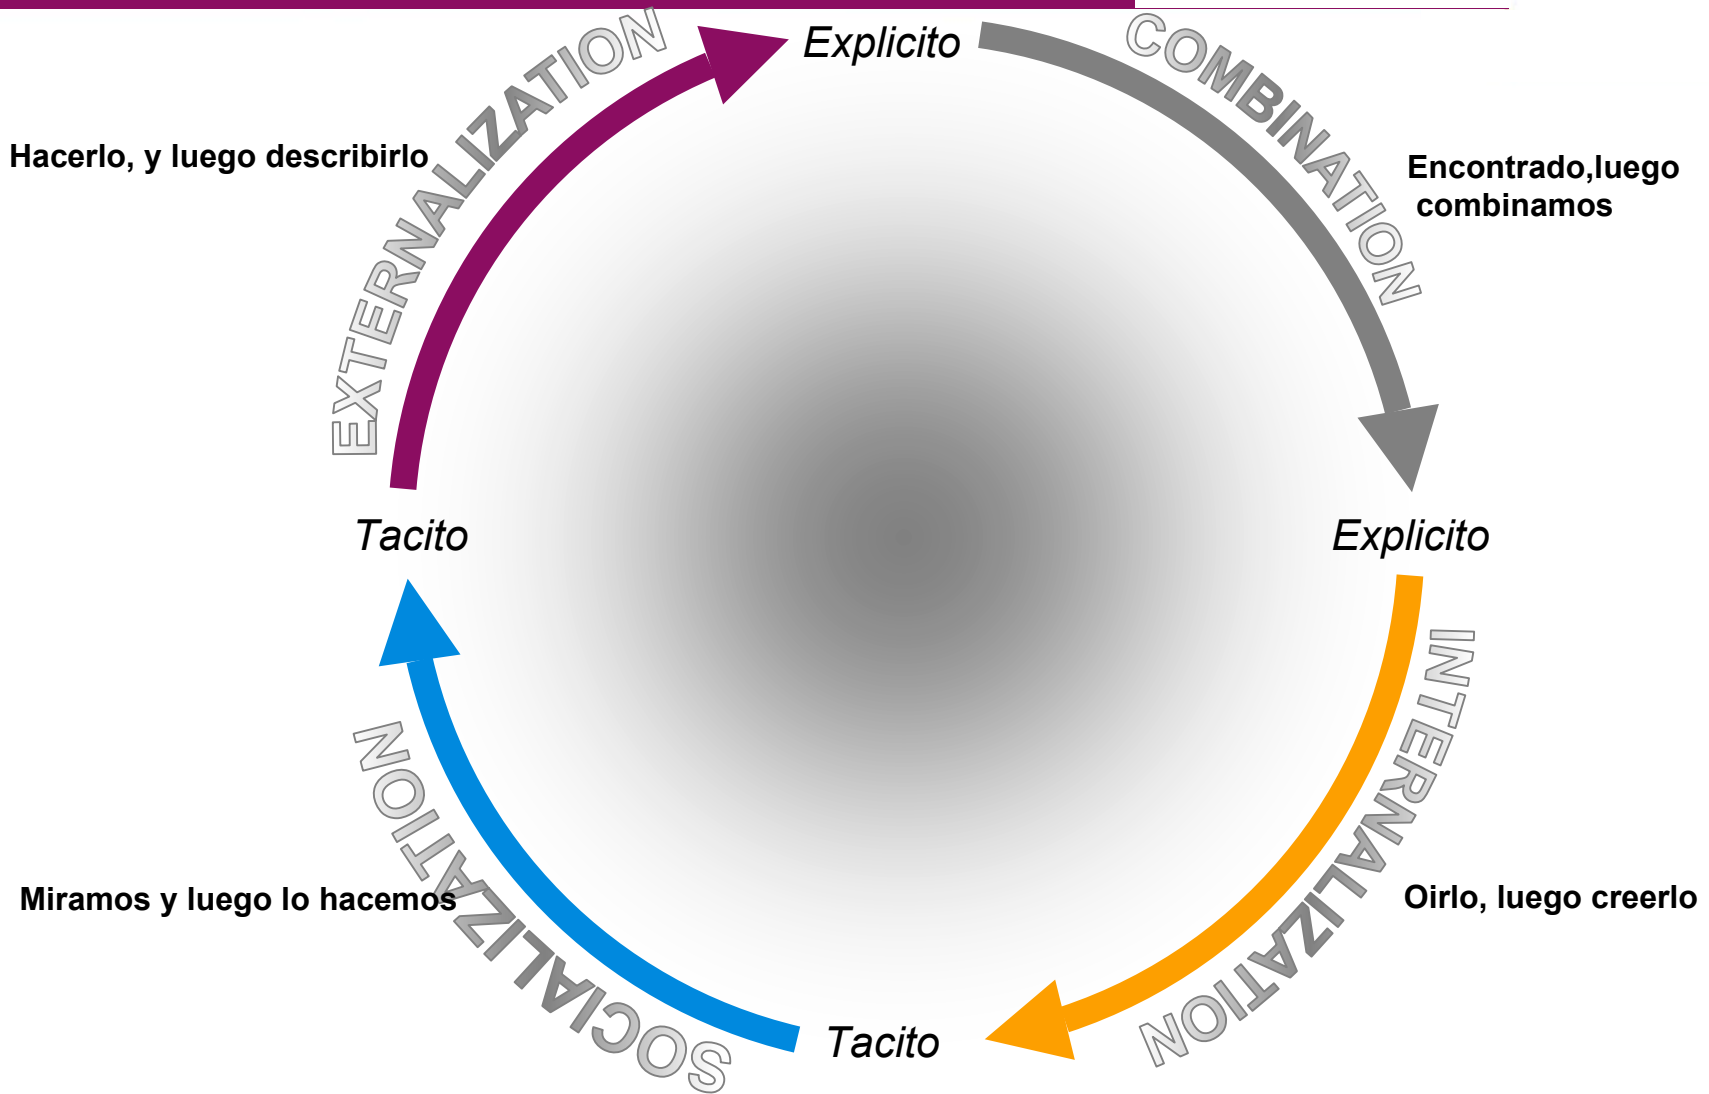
Explicito

COMBINATION

Encontrado,luego combinamos

Explicito

INTERNALIZATION

Oirlo, luego creerlo

Tacito

SOCIALIZATION

Miramos y luego lo hacemos

Tacito

EXTERNALIZATION

Hacerlo, y luego describirlo